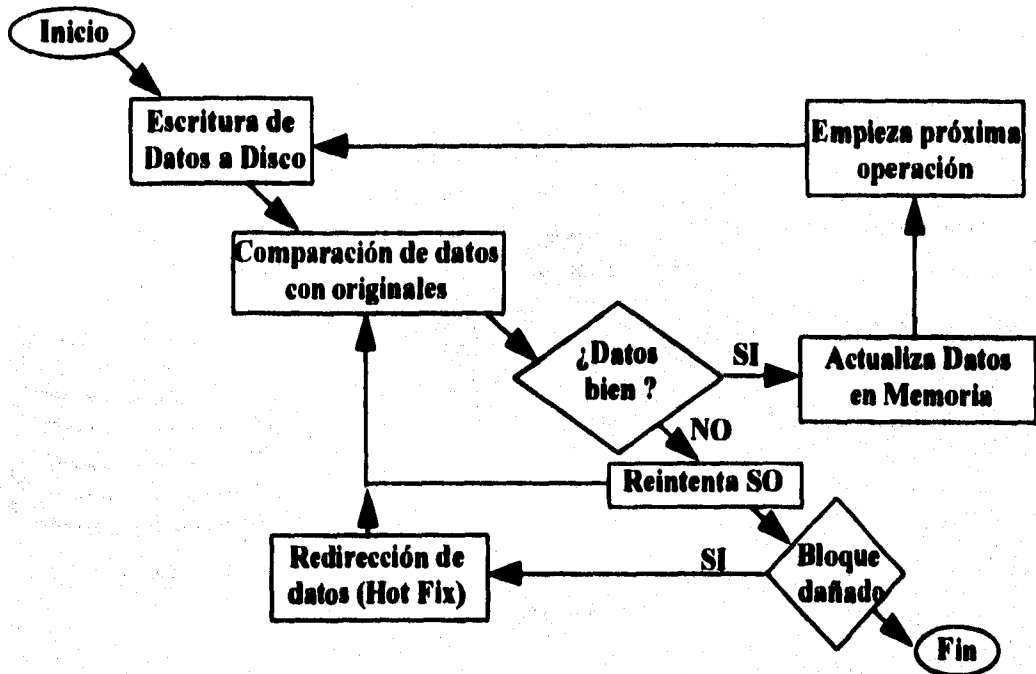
Inicio

Escritura de Datos a Disco

Empieza próxima operación

Comparación de datos con originales

¿Datos bien ?

SI

Actualiza Datos en Memoria

NO

Reintenta SO

Redirección de datos (Hot Fix)

SI

Bloque dañado

Fin